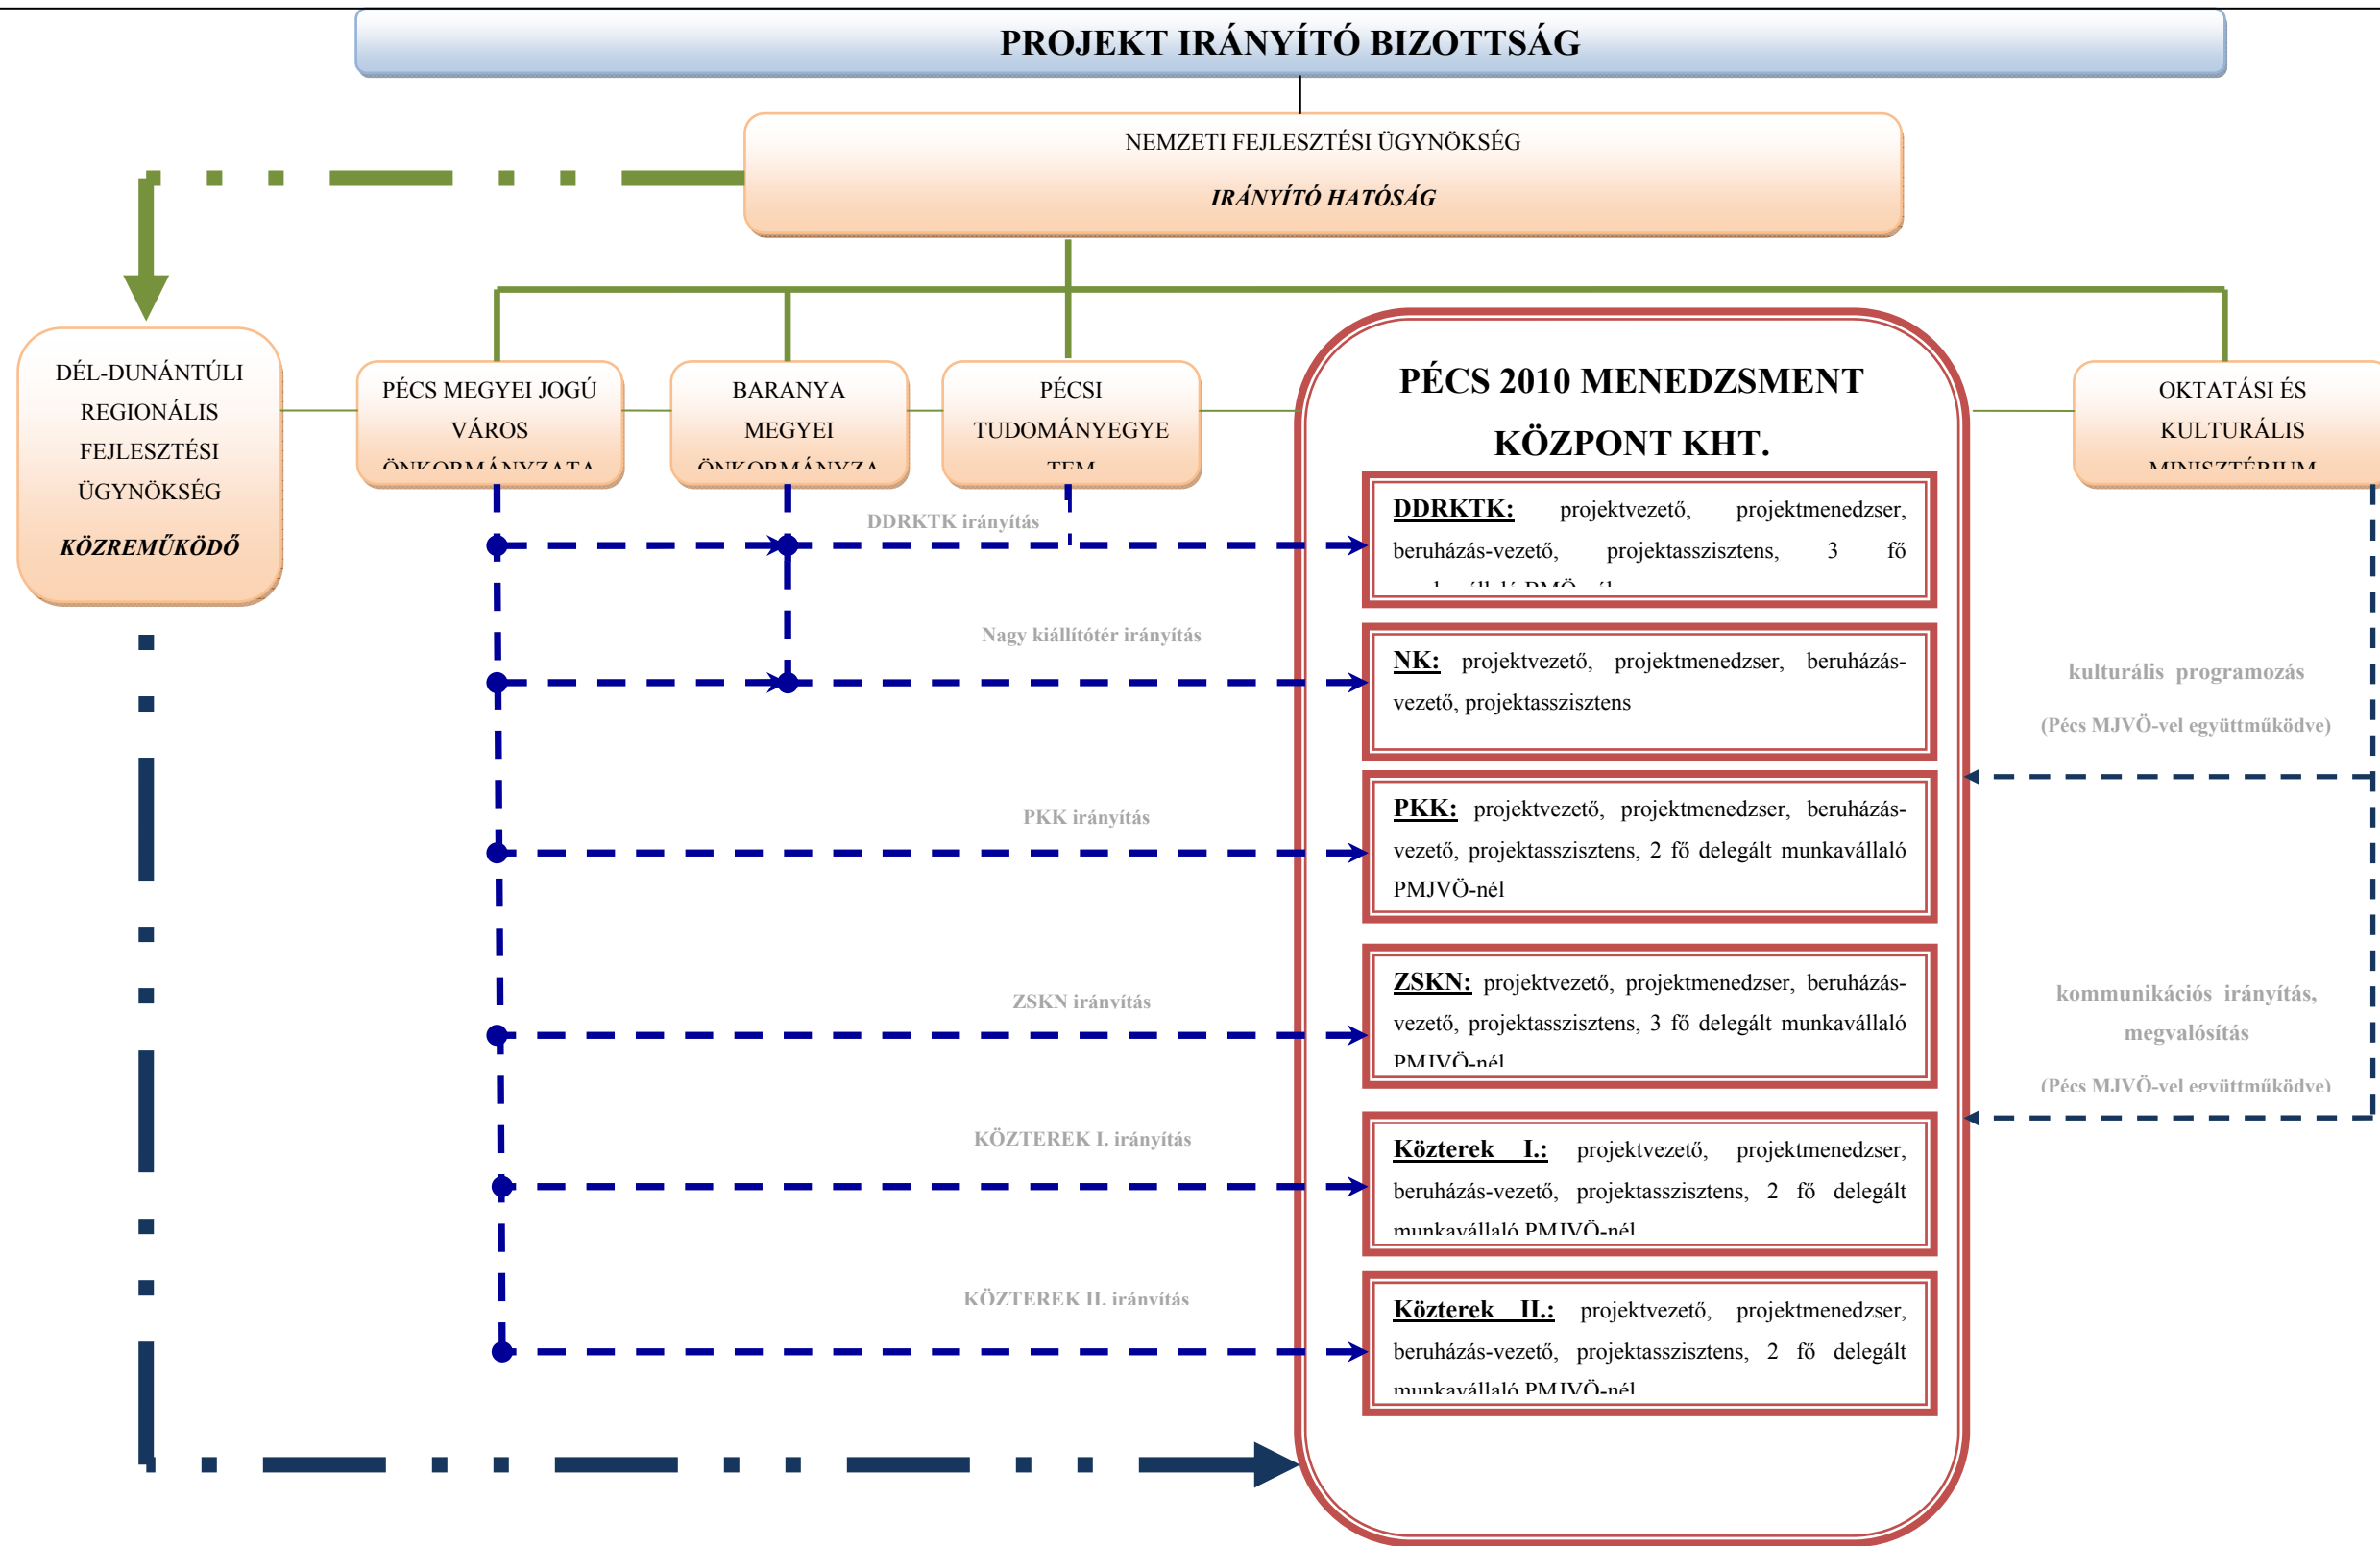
PROJEKT IRÁNYÍTÓ BIZOTTSÁG

NEMZETI FEJLESZTÉSI ÜGYNÖKSÉG

IRÁNYÍTÓ HATÓSÁG

DÉL-DUNÁNTÚLI REGIONÁLIS FEJLESZTÉSI ÜGYNÖKSÉG

KÖZREMŰKÖDŐ

PÉCS MEGYEI JOGÚ VÁROS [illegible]

BARANYA MEGYEI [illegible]

PÉCSI TUDOMÁNYEGYE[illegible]

PÉCS 2010 MENEDZSMENT KÖZPONT KHT.

OKTATÁSI ÉS KULTURÁLIS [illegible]

DDRKTK irányítás

DDRKTK: projektvezető, projektmenedzser, beruházás-vezető, projektasszisztens, 3 fő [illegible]

Nagy kiállítótér irányítás

NK: projektvezető, projektmenedzser, beruházás-vezető, projektasszisztens

kulturális programozás

(Pécs MJVÖ-vel együttműködve)

PKK irányítás

PKK: projektvezető, projektmenedzser, beruházás-vezető, projektasszisztens, 2 fő delegált munkavállaló PMJVÖ-nél

ZSKN irányítás

ZSKN: projektvezető, projektmenedzser, beruházás-vezető, projektasszisztens, 3 fő delegált munkavállaló PMJVÖ-nél

kommunikációs irányítás, megvalósítás

(Pécs MJVÖ-vel együttműködve)

KÖZTEREK I. irányítás

Közterek I.: projektvezető, projektmenedzser, beruházás-vezető, projektasszisztens, 2 fő delegált munkavállaló PMJVÖ-nél

KÖZTEREK II. irányítás

Közterek II.: projektvezető, projektmenedzser, beruházás-vezető, projektasszisztens, 2 fő delegált munkavállaló PMJVÖ-nél